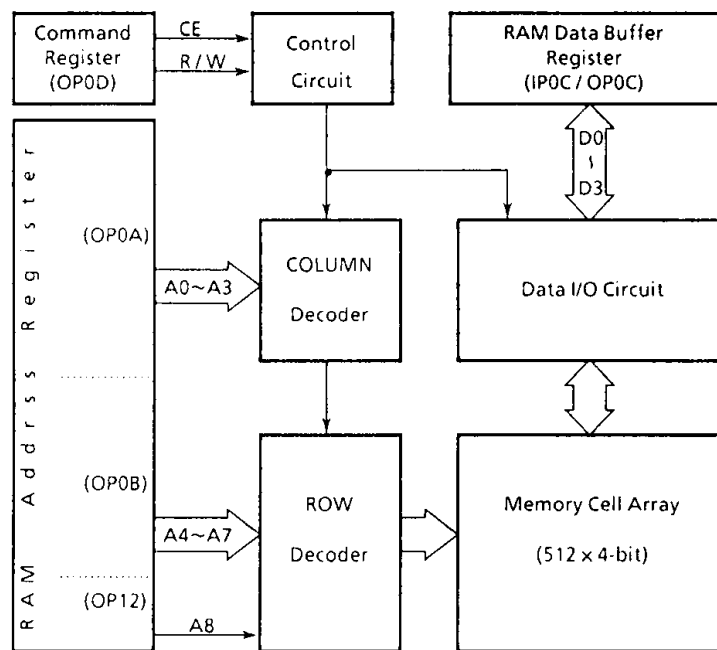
Command Register (OP0D)

CE

R / W

Control Circuit

RAM Data Buffer Register (IP0C / OP0C)

D0 ~ D3

RAM Addrss Register

(OP0A)

A0~A3

COLUMN Decoder

Data I/O Circuit

(OP0B)

A4~A7

ROW Decoder

Memory Cell Array (512 x 4-bit)

(OP12)

A8